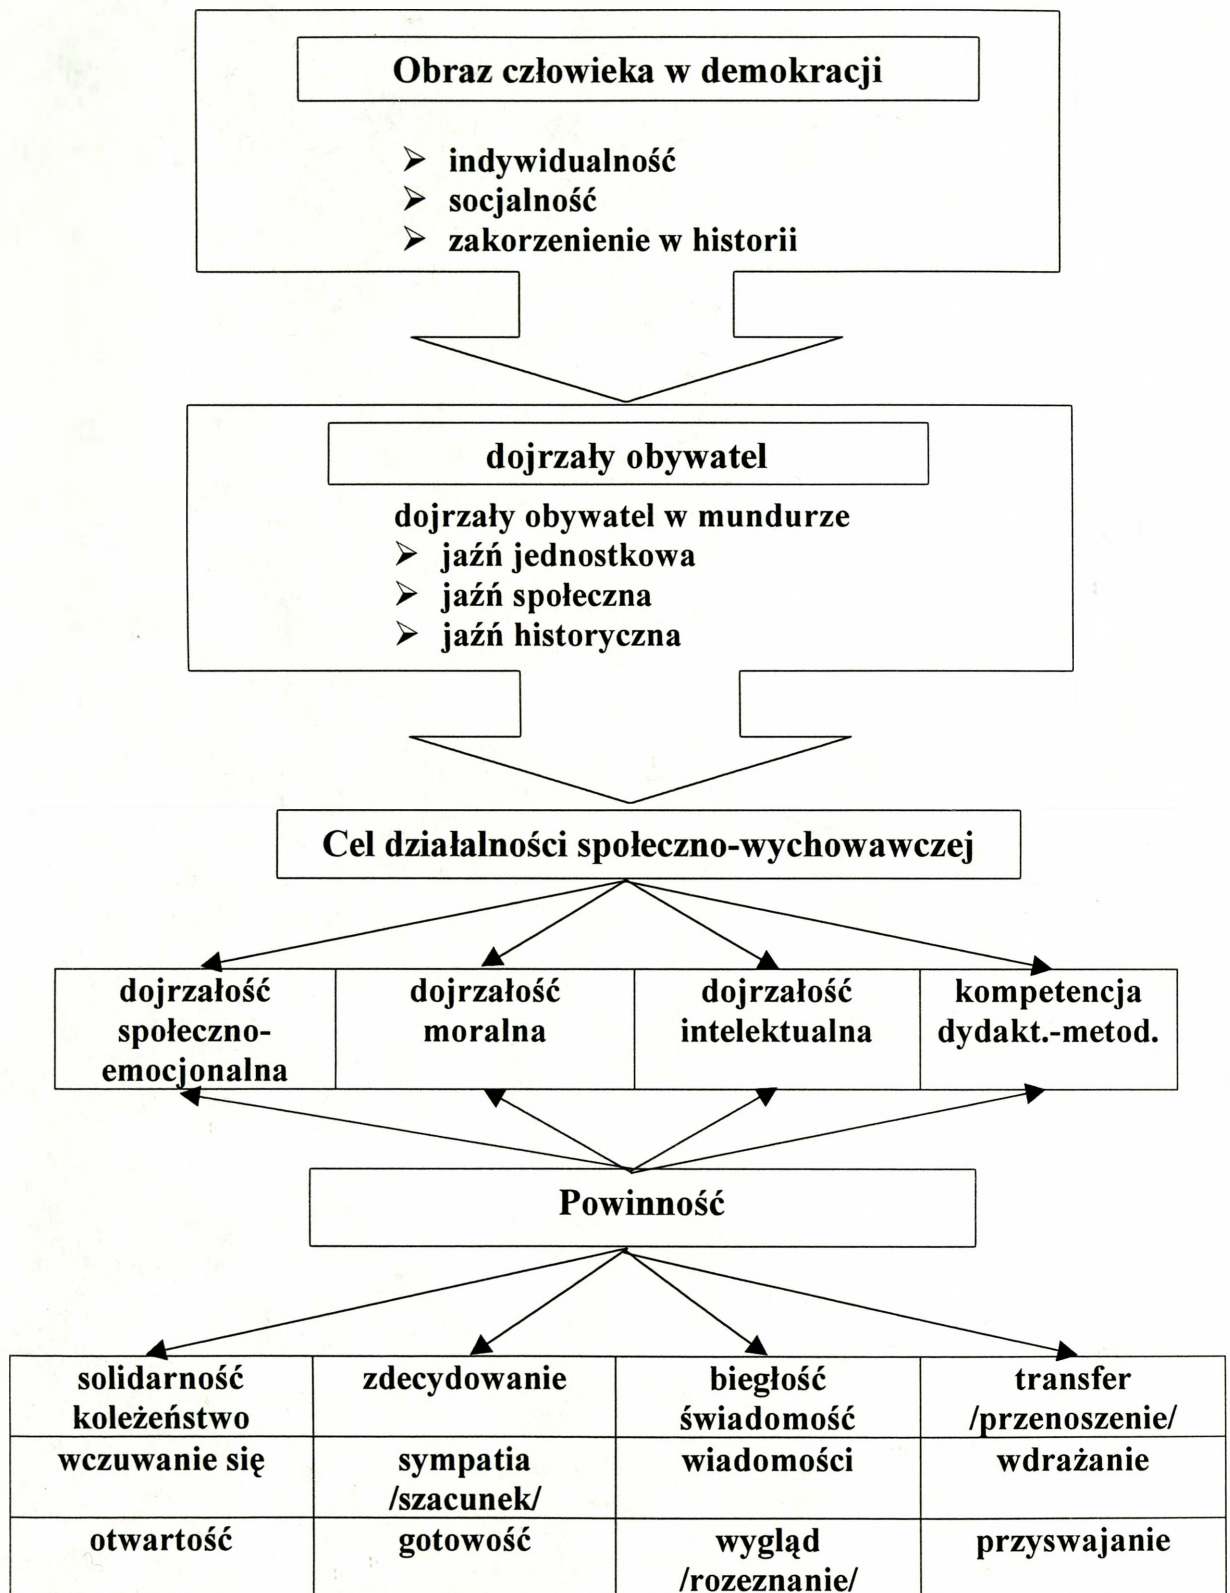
Obraz człowieka w demokracji

➢ indywidualność
➢ socjalność
➢ zakorzenienie w historii

dojrzały obywatel

dojrzały obywatel w mundurze
➢ jaźń jednostkowa
➢ jaźń społeczna
➢ jaźń historyczna

Cel działalności społeczno-wychowawczej

| dojrzałość społeczno-emocjonalna | dojrzałość moralna | dojrzałość intelektualna | kompetencja dydakt.-metod. |
|---|---|---|---|

Powinność

| solidarność koleżeństwo | zdecydowanie | biegłość świadomość | transfer /przenoszenie/ |
|---|---|---|---|
| wczuwanie się | sympatia /szacunek/ | wiadomości | wdrażanie |
| otwartość | gotowość | wygląd /rozeznanie/ | przyswajanie |